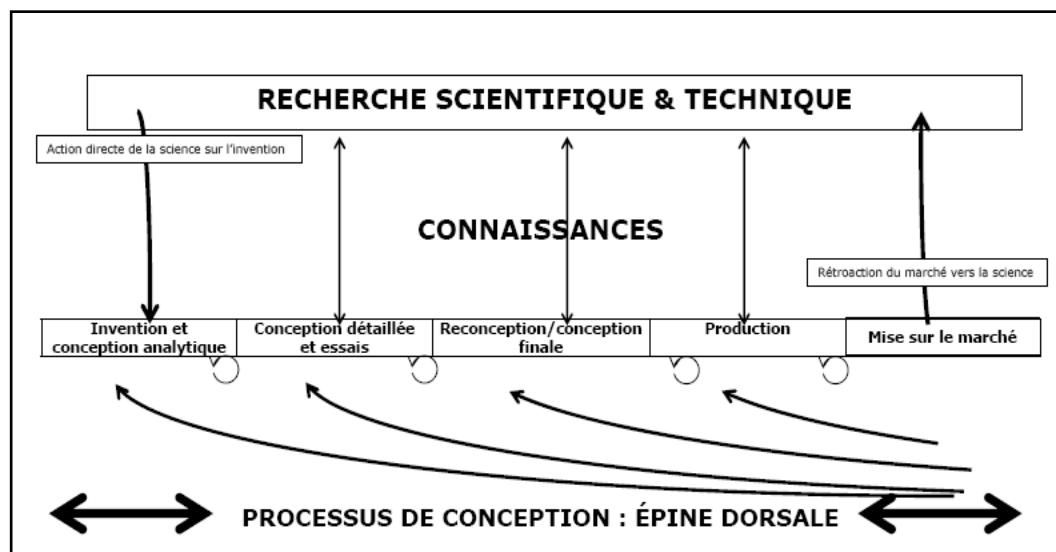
RECHERCHE SCIENTIFIQUE & TECHNIQUE

Action directe de la science sur l'invention

CONNAISSANCES

Rétroaction du marché vers la science

Invention et conception analytique

Conception détaillée et essais

Reconception/conception finale

Production

Mise sur le marché

PROCESSUS DE CONCEPTION : ÉPINE DORSALE